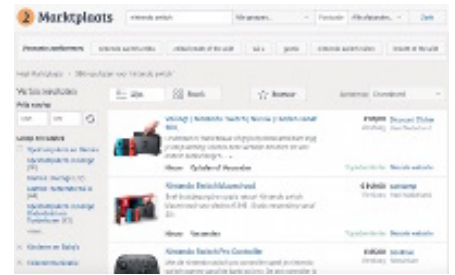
Marktplaats nintendo switch Alle groepen... Postcode Alle afstanden Zoek

Nintendo Switch Lite

Home Marktplaats › 384 resultaten voor 'nintendo switch'

Lijst Foto's Bewaar Sorteer op Standaard

Prijs van/tot

van tot

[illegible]

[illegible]

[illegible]

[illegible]

Nintendo Switch(Neon)

Nieuw Ophalen of Verzenden

Nintendo Switch Neon rood

€ 0,00 ... Rotterdam

Nintendo Switch Pro Controller

€ 45,00